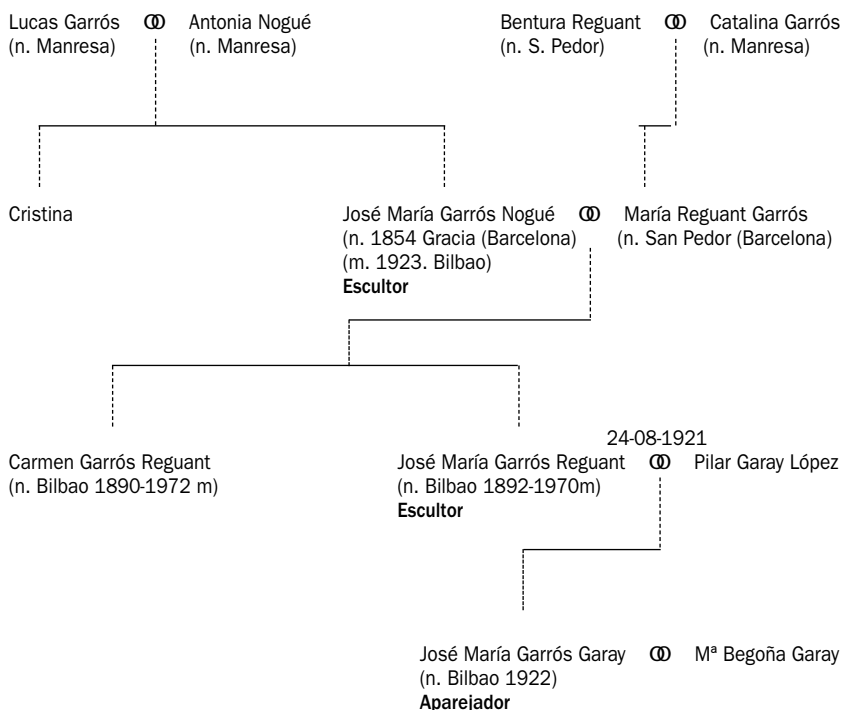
Lucas Garrós ⚭ Antonia Nogué
(n. Manresa) (n. Manresa)

Bentura Reguant ⚭ Catalina Garrós
(n. S. Pedor) (n. Manresa)

Cristina

José María Garrós Nogué ⚭ María Reguant Garrós
(n. 1854 Gracia (Barcelona) (n. San Pedor (Barcelona)
(m. 1923. Bilbao)
Escultor

Carmen Garrós Reguant
(n. Bilbao 1890-1972 m)

24-08-1921
José María Garrós Reguant ⚭ Pilar Garay López
(n. Bilbao 1892-1970m)
Escultor

José María Garrós Garay ⚭ Mª Begoña Garay
(n. Bilbao 1922)
Aparejador